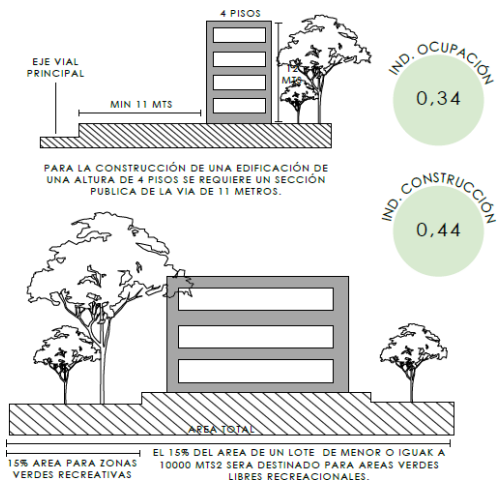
4 PISOS

EJE VIAL PRINCIPAL

MIN 11 MTS

12 MTS

IND. OCUPACIÓN

0,34

PARA LA CONSTRUCCIÓN DE UNA EDIFICACIÓN DE UNA ALTURA DE 4 PISOS SE REQUIERE UN SECCIÓN PUBLICA DE LA VIA DE 11 METROS.

IND. CONSTRUCCIÓN

0,44

AREA TOTAL

15% AREA PARA ZONAS VERDES RECREATIVAS

EL 15% DEL AREA DE UN LOTE DE MENOR O IGUAK A 10000 MTS2 SERA DESTINADO PARA AREAS VERDES LIBRES RECREACIONALES.